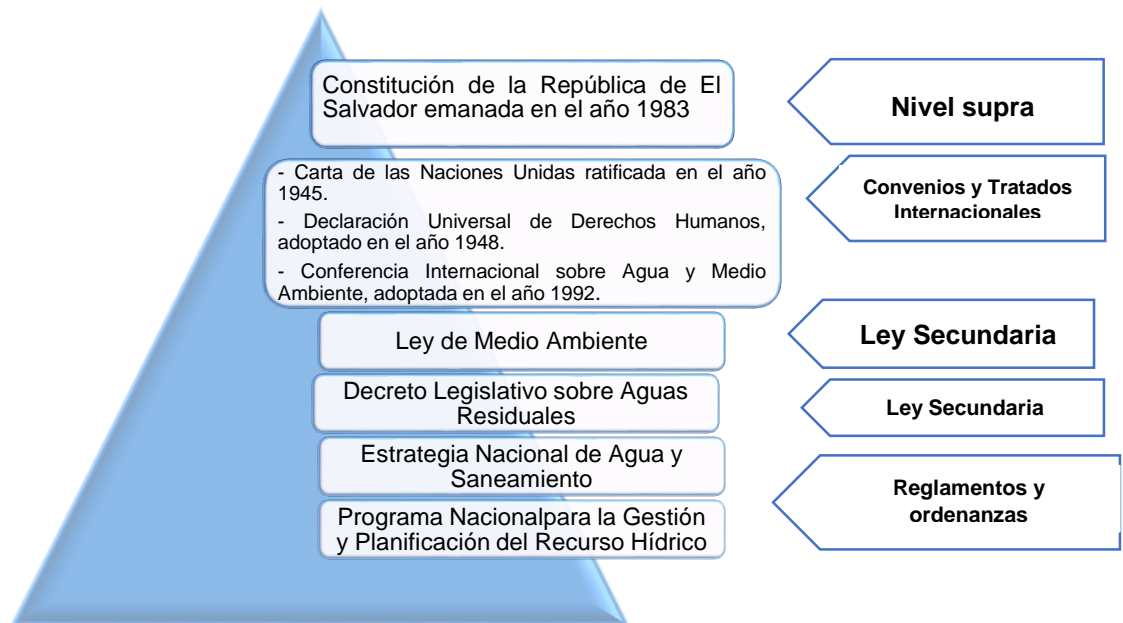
Constitución de la República de El Salvador emanada en el año 1983

Nivel supra

- Carta de las Naciones Unidas ratificada en el año 1945.

- Declaración Universal de Derechos Humanos, adoptado en el año 1948.

- Conferencia Internacional sobre Agua y Medio Ambiente, adoptada en el año 1992.

Convenios y Tratados Internacionales

Ley de Medio Ambiente

Ley Secundaria

Decreto Legislativo sobre Aguas Residuales

Ley Secundaria

Estrategia Nacional de Agua y Saneamiento

Programa Nacionalpara la Gestión y Planificación del Recurso Hídrico

Reglamentos y ordenanzas